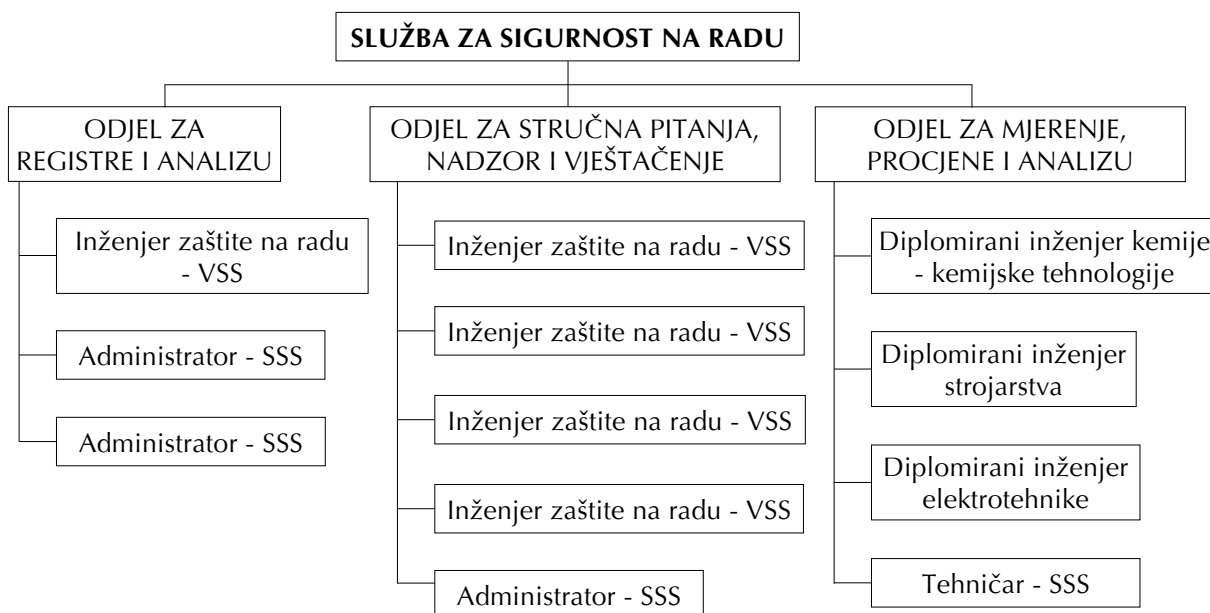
SLUŽBA ZA SIGURNOST NA RADU

ODJEL ZA REGISTRE I ANALIZU

Inženjer zaštite na radu - VSS

Administrator - SSS

Administrator - SSS

ODJEL ZA STRUČNA PITANJA, NADZOR I VJEŠTAČENJE

Inženjer zaštite na radu - VSS

Inženjer zaštite na radu - VSS

Inženjer zaštite na radu - VSS

Inženjer zaštite na radu - VSS

Administrator - SSS

ODJEL ZA MJERENJE, PROCJENE I ANALIZU

Diplomirani inženjer kemije - kemijske tehnologije

Diplomirani inženjer strojarstva

Diplomirani inženjer elektrotehnike

Tehničar - SSS